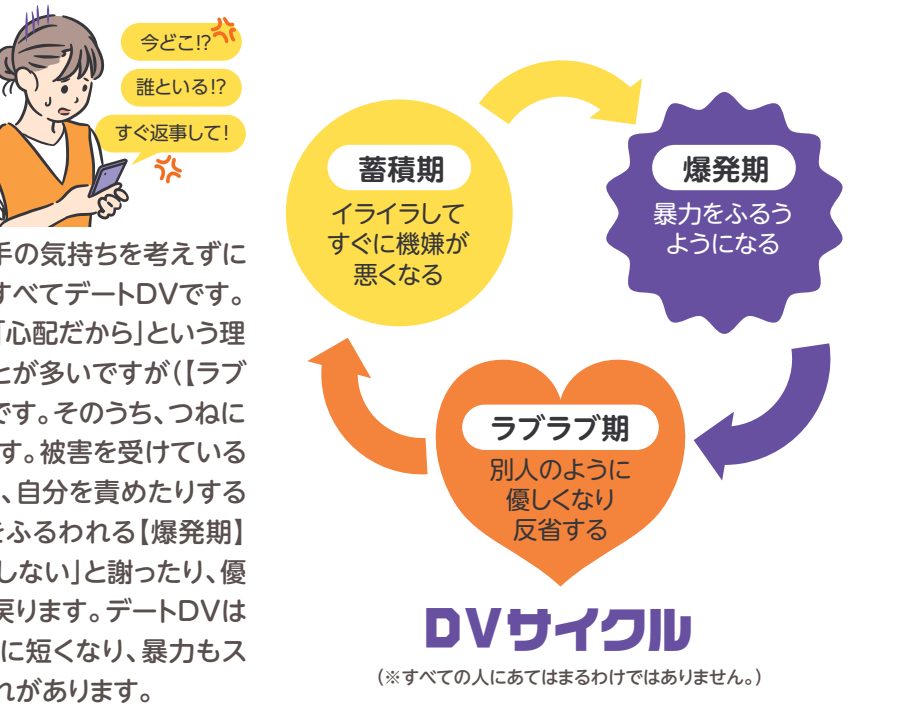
今どこ!?
誰といる!?
すぐ返事して!

手の気持ちを考えずに すべてデートDVです。「心配だから」という理 とが多いですが(【ラブ です。そのうち、つねに す。被害を受けている 、自分を責めたりする をふるわれる【爆発期】 しない」と謝ったり、優 戻ります。デートDVは に短くなり、暴力もス れがあります。

蓄積期
イライラして すぐに機嫌が 悪くなる

爆発期
暴力をふるう ようになる

ラブラブ期
別人のように 優しくなり 反省する

DVサイクル
(※すべての人にあてはまるわけではありません。)